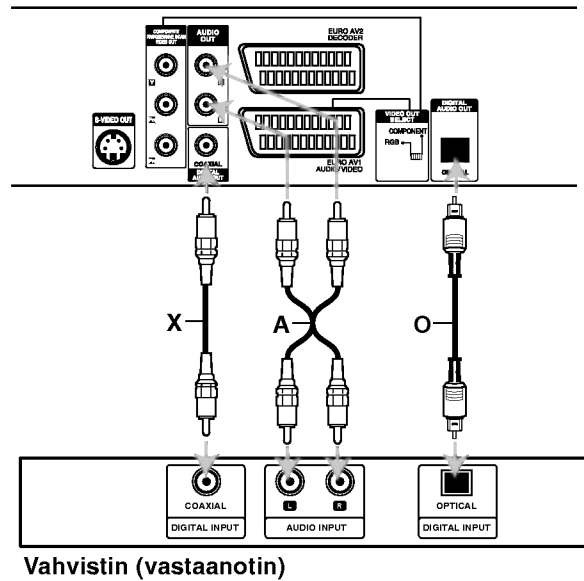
COMPONENT/PROGRESSIVE SCAN VIDEO OUT

AUDIO OUT

EURO AV2 DECODER

S-VIDEO OUT

COAXIAL

DIGITAL AUDIO OUT

EURO AV1 AUDIO/VIDEO

VIDEO OUT SELECT

COMPONENT

RGB

DIGITAL AUDIO OUT

OPTICAL

X

A

O

COAXIAL

DIGITAL INPUT

L

R

AUDIO INPUT

OPTICAL

DIGITAL INPUT

Vahvistin (vastaanotin)